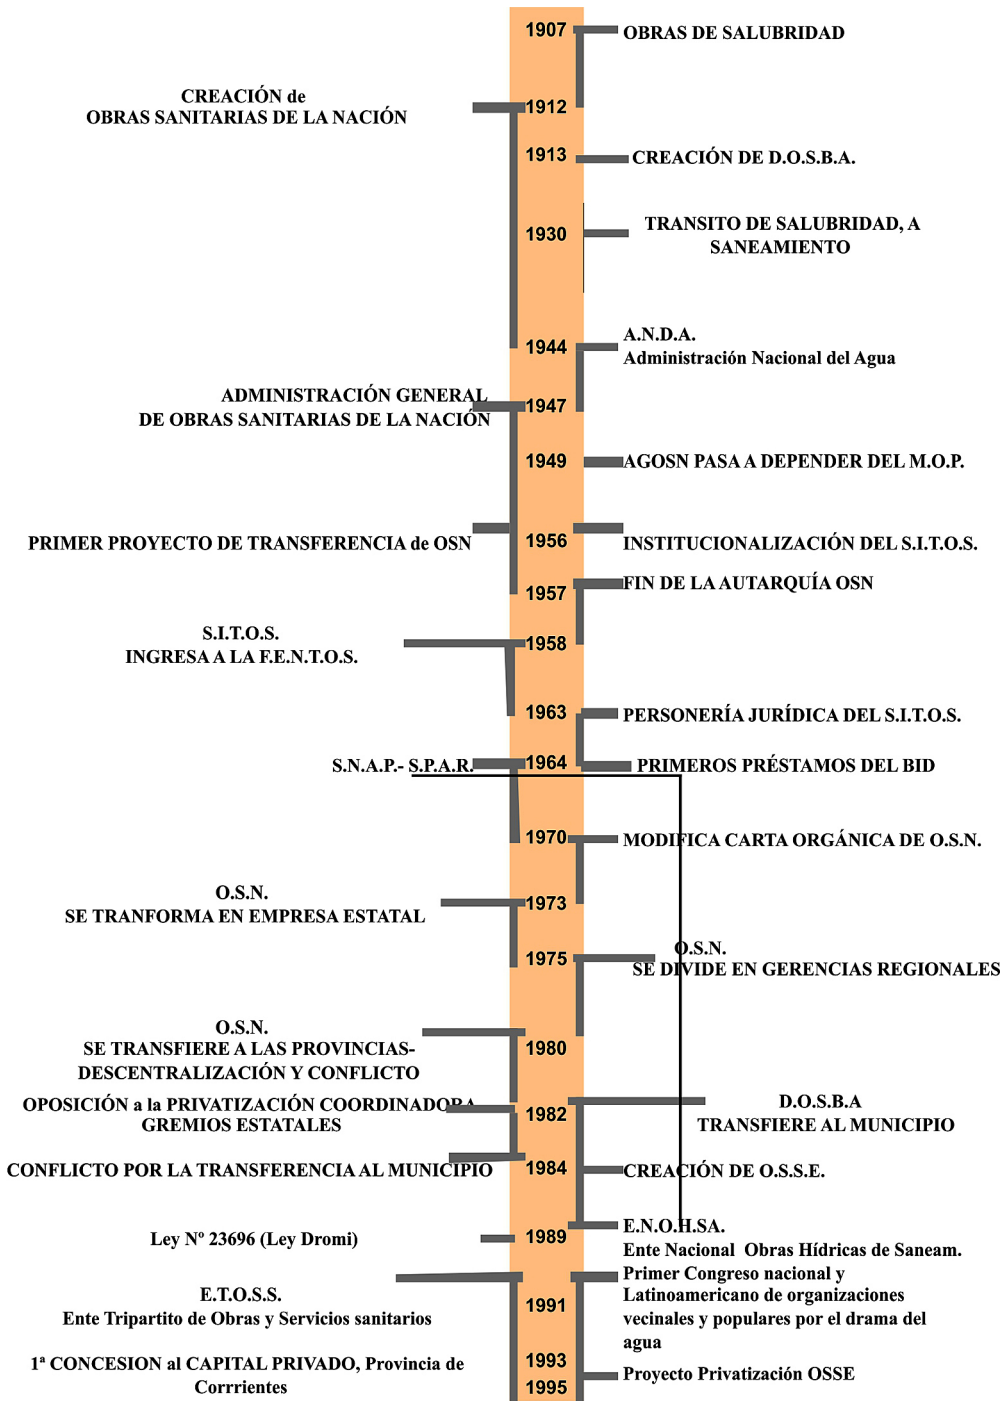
1907 OBRAS DE SALUBRIDAD

CREACIÓN de OBRAS SANITARIAS DE LA NACIÓN 1912

1913 CREACIÓN DE D.O.S.B.A.

1930 TRANSITO DE SALUBRIDAD, A SANEAMIENTO

1944 A.N.D.A. Administración Nacional del Agua

ADMINISTRACIÓN GENERAL DE OBRAS SANITARIAS DE LA NACIÓN 1947

1949 AGOSN PASA A DEPENDER DEL M.O.P.

PRIMER PROYECTO DE TRANSFERENCIA de OSN 1956 INSTITUCIONALIZACIÓN DEL S.I.T.O.S.

1957 FIN DE LA AUTARQUÍA OSN

S.I.T.O.S. INGRESA A LA F.E.N.T.O.S. 1958

1963 PERSONERÍA JURÍDICA DEL S.I.T.O.S.

S.N.A.P.- S.P.A.R. 1964 PRIMEROS PRÉSTAMOS DEL BID

1970 MODIFICA CARTA ORGÁNICA DE O.S.N.

O.S.N. SE TRANFORMA EN EMPRESA ESTATAL 1973

1975 O.S.N. SE DIVIDE EN GERENCIAS REGIONALES

O.S.N. SE TRANSFIERE A LAS PROVINCIAS- DESCENTRALIZACIÓN Y CONFLICTO 1980

OPOSICIÓN a la PRIVATIZACIÓN COORDINADORA GREMIOS ESTATALES 1982 D.O.S.B.A TRANSFIERE AL MUNICIPIO

CONFLICTO POR LA TRANSFERENCIA AL MUNICIPIO 1984 CREACIÓN DE O.S.S.E.

Ley Nº 23696 (Ley Dromi) 1989 E.N.O.H.SA. Ente Nacional Obras Hídricas de Saneam.

E.T.O.S.S. Ente Tripartito de Obras y Servicios sanitarios 1991 Primer Congreso nacional y Latinoamericano de organizaciones vecinales y populares por el drama del agua

1ª CONCESION al CAPITAL PRIVADO, Provincia de Corrrientes 1993 1995 Proyecto Privatización OSSE